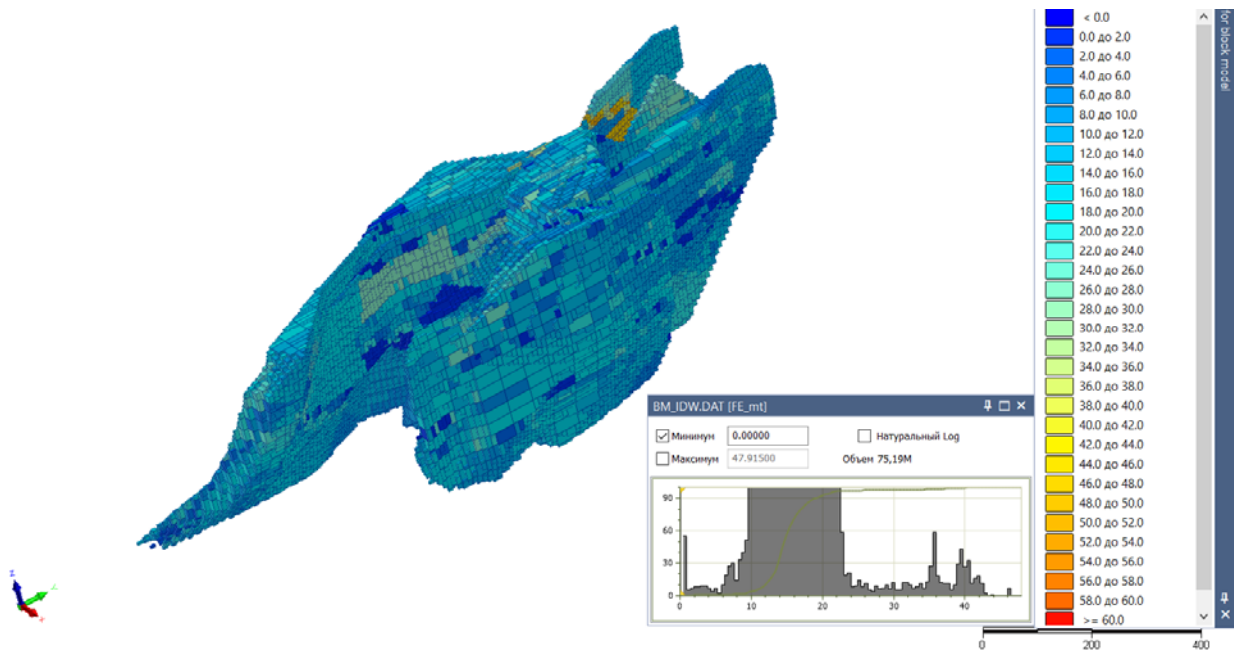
< 0.0
0.0 до 2.0
2.0 до 4.0
4.0 до 6.0
6.0 до 8.0
8.0 до 10.0
10.0 до 12.0
12.0 до 14.0
14.0 до 16.0
16.0 до 18.0
18.0 до 20.0
20.0 до 22.0
22.0 до 24.0
24.0 до 26.0
26.0 до 28.0
28.0 до 30.0
30.0 до 32.0
32.0 до 34.0
34.0 до 36.0
36.0 до 38.0
38.0 до 40.0
40.0 до 42.0
42.0 до 44.0
44.0 до 46.0
46.0 до 48.0
48.0 до 50.0
50.0 до 52.0
52.0 до 54.0
54.0 до 56.0
56.0 до 58.0
58.0 до 60.0
>= 60.0

for block model

BM_IDW.DAT [FE_mt]
Минимум 0.00000
Натуральный Log
Максимум 47.91500
Объем 75,19M

90
60
30
0
0 10 20 30 40

0 200 400